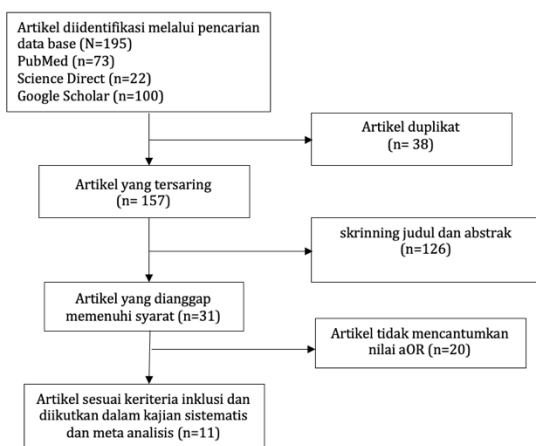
Artikel diidentifikasi melalui pencarian data base (N=195)
PubMed (n=73)
Science Direct (n=22)
Google Scholar (n=100)

Artikel duplikat
(n= 38)

Artikel yang tersaring
(n= 157)

skrinning judul dan abstrak
(n=126)

Artikel yang dianggap memenuhi syarat (n=31)

Artikel tidak mencantumkan nilai aOR (n=20)

Artikel sesuai keriteria inklusi dan diikutkan dalam kajian sistematis dan meta analisis (n=11)